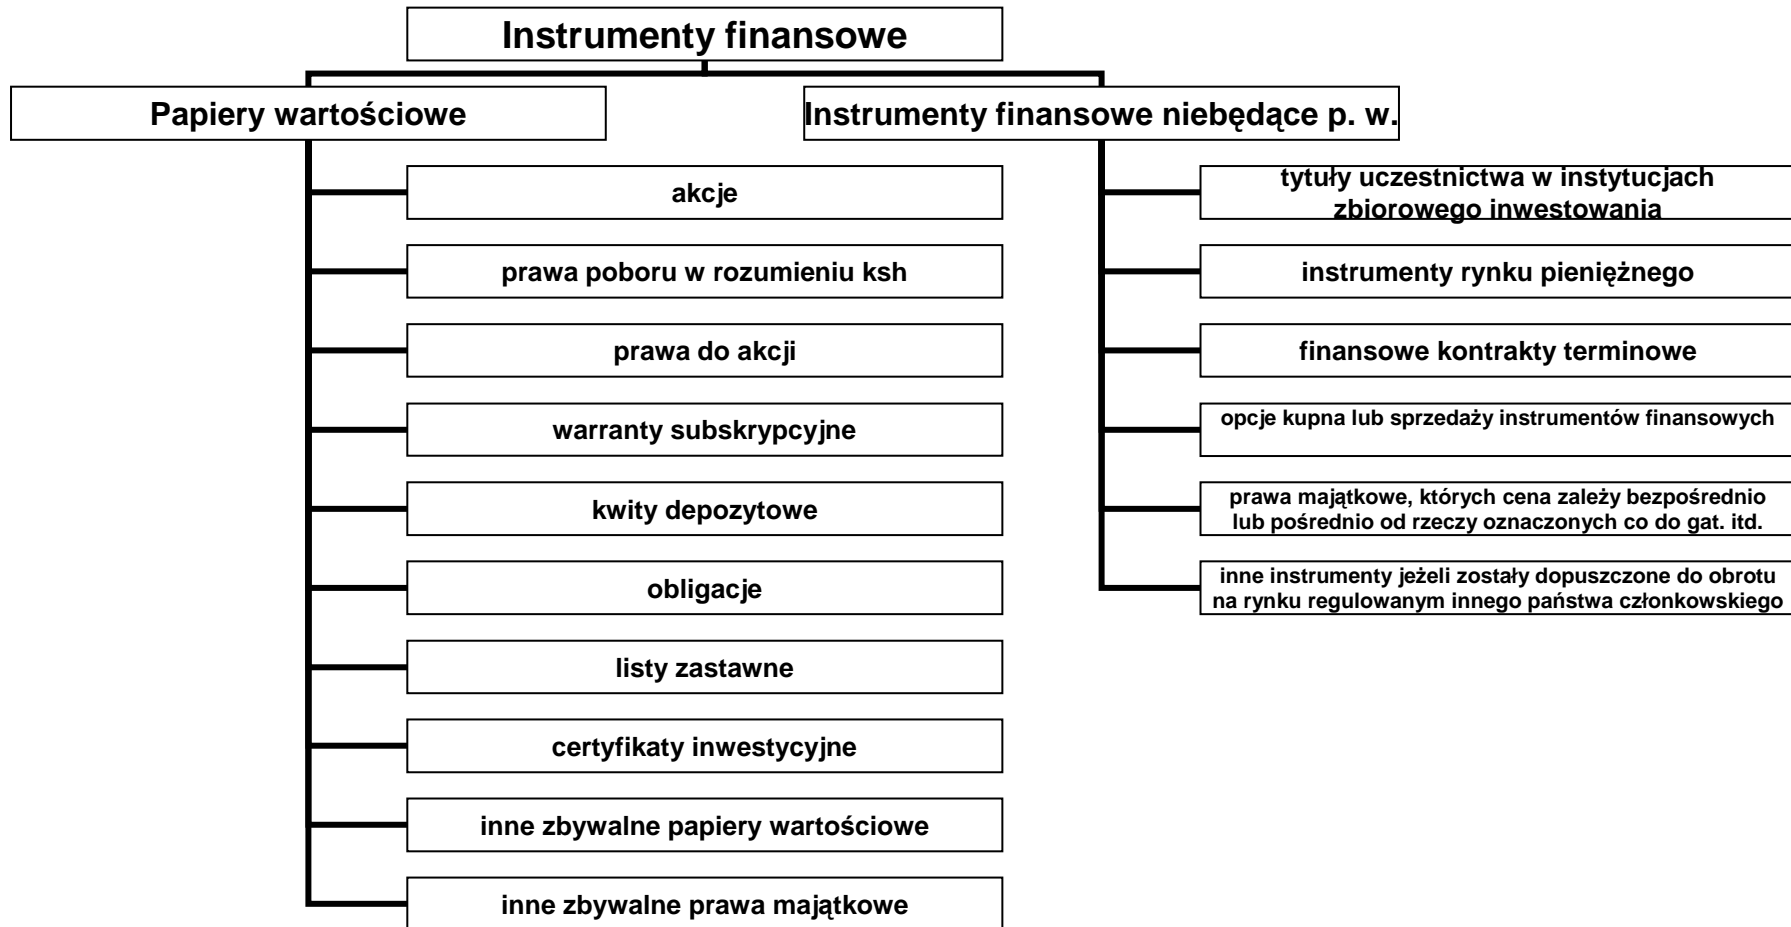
Instrumenty finansowe

Papiery wartościowe

akcje

prawa poboru w rozumieniu ksh

prawa do akcji

warranty subskrypcyjne

kwity depozytowe

obligacje

listy zastawne

certyfikaty inwestycyjne

inne zbywalne papiery wartościowe

inne zbywalne prawa majątkowe

Instrumenty finansowe niebędące p. w.

tytuły uczestnictwa w instytucjach zbiorowego inwestowania

instrumenty rynku pieniężnego

finansowe kontrakty terminowe

opcje kupna lub sprzedaży instrumentów finansowych

prawa majątkowe, których cena zależy bezpośrednio lub pośrednio od rzeczy oznaczonych co do gat. itd.

inne instrumenty jeżeli zostały dopuszczone do obrotu na rynku regulowanym innego państwa członkowskiego